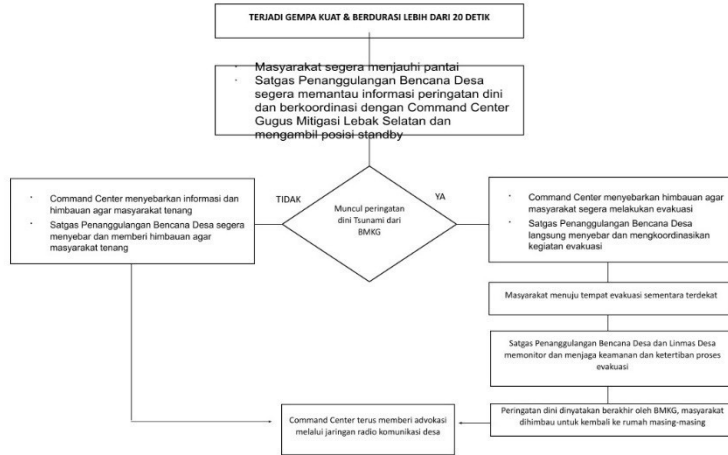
TERJADI GEMPA KUAT & BERDURASI LEBIH DARI 20 DETIK

- Masyarakat segera menjauhi pantai
- Satgas Penanggulangan Bencana Desa segera memantau informasi peringatan dini dan berkoordinasi dengan Command Center Gugus Mitigasi Lebak Selatan dan mengambil posisi standby

Muncul peringatan dini Tsunami dari BMKG

TIDAK

- Command Center menyebarkan informasi dan himbauan agar masyarakat tenang
- Satgas Penanggulangan Bencana Desa segera menyebar dan memberi himbauan agar masyarakat tenang

YA

- Command Center menyebarkan himbauan agar masyarakat segera melakukan evakuasi
- Satgas Penanggulangan Bencana Desa langsung menyebar dan mengkoordinasikan kegiatan evakuasi

Masyarakat menuju tempat evakuasi sementara terdekat

Satgas Penanggulangan Bencana Desa dan Linmas Desa memonitor dan menjaga keamanan dan ketertiban proses evakuasi

Peringatan dini dinyatakan berakhir oleh BMKG, masyarakat dihimbau untuk kembali ke rumah masing-masing

Command Center terus memberi advokasi melalui jaringan radio komunikasi desa